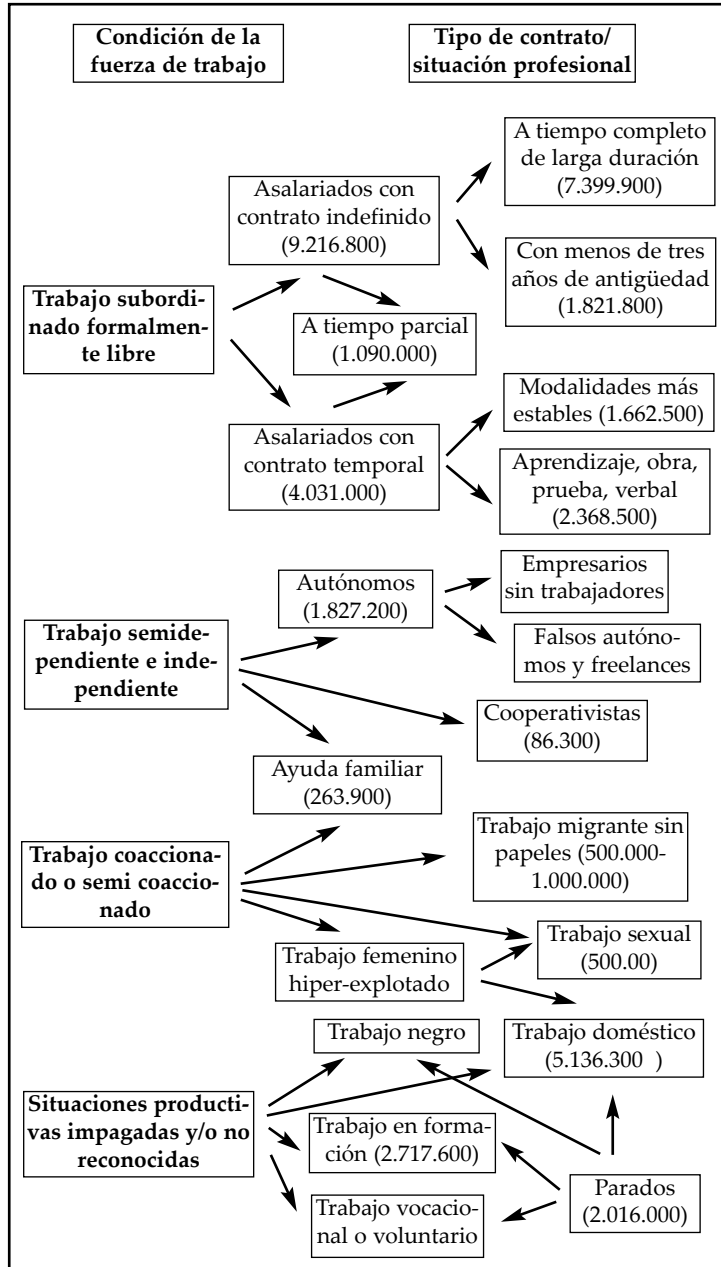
Condición de la fuerza de trabajo

Tipo de contrato/ situación profesional

Trabajo subordinado formalmente libre

Asalariados con contrato indefinido (9.216.800)

A tiempo completo de larga duración (7.399.900)

Con menos de tres años de antigüedad (1.821.800)

A tiempo parcial (1.090.000)

Asalariados con contrato temporal (4.031.000)

Modalidades más estables (1.662.500)

Aprendizaje, obra, prueba, verbal (2.368.500)

Trabajo semidependiente e independiente

Autónomos (1.827.200)

Empresarios sin trabajadores

Falsos autónomos y freelances

Cooperativistas (86.300)

Ayuda familiar (263.900)

Trabajo coaccionado o semi coaccionado

Trabajo migrante sin papeles (500.000-1.000.000)

Trabajo femenino hiper-explotado

Trabajo sexual (500.00)

Trabajo negro

Trabajo doméstico (5.136.300 )

Situaciones productivas impagadas y/o no reconocidas

Trabajo en formación (2.717.600)

Trabajo vocacional o voluntario

Parados (2.016.000)